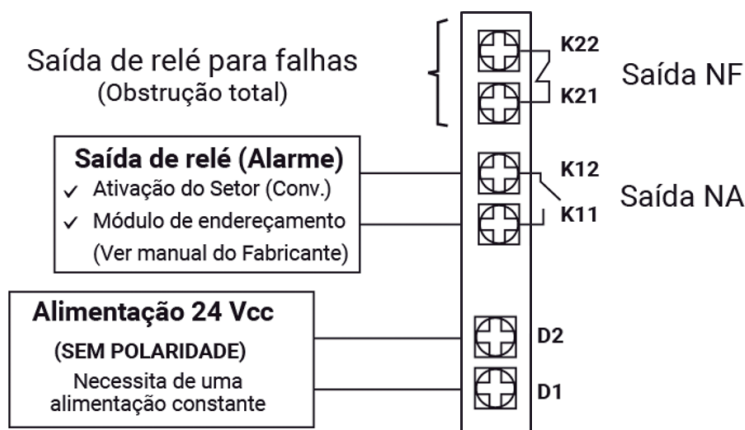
Saída de relé para falhas
(Obstrução total)

K22
K21
Saída NF

Saída de relé (Alarme)
✓ Ativação do Setor (Conv.)
✓ Módulo de endereçamento
(Ver manual do Fabricante)

K12
K11
Saída NA

Alimentação 24 Vcc
(SEM POLARIDADE)
Necessita de uma alimentação constante

D2
D1